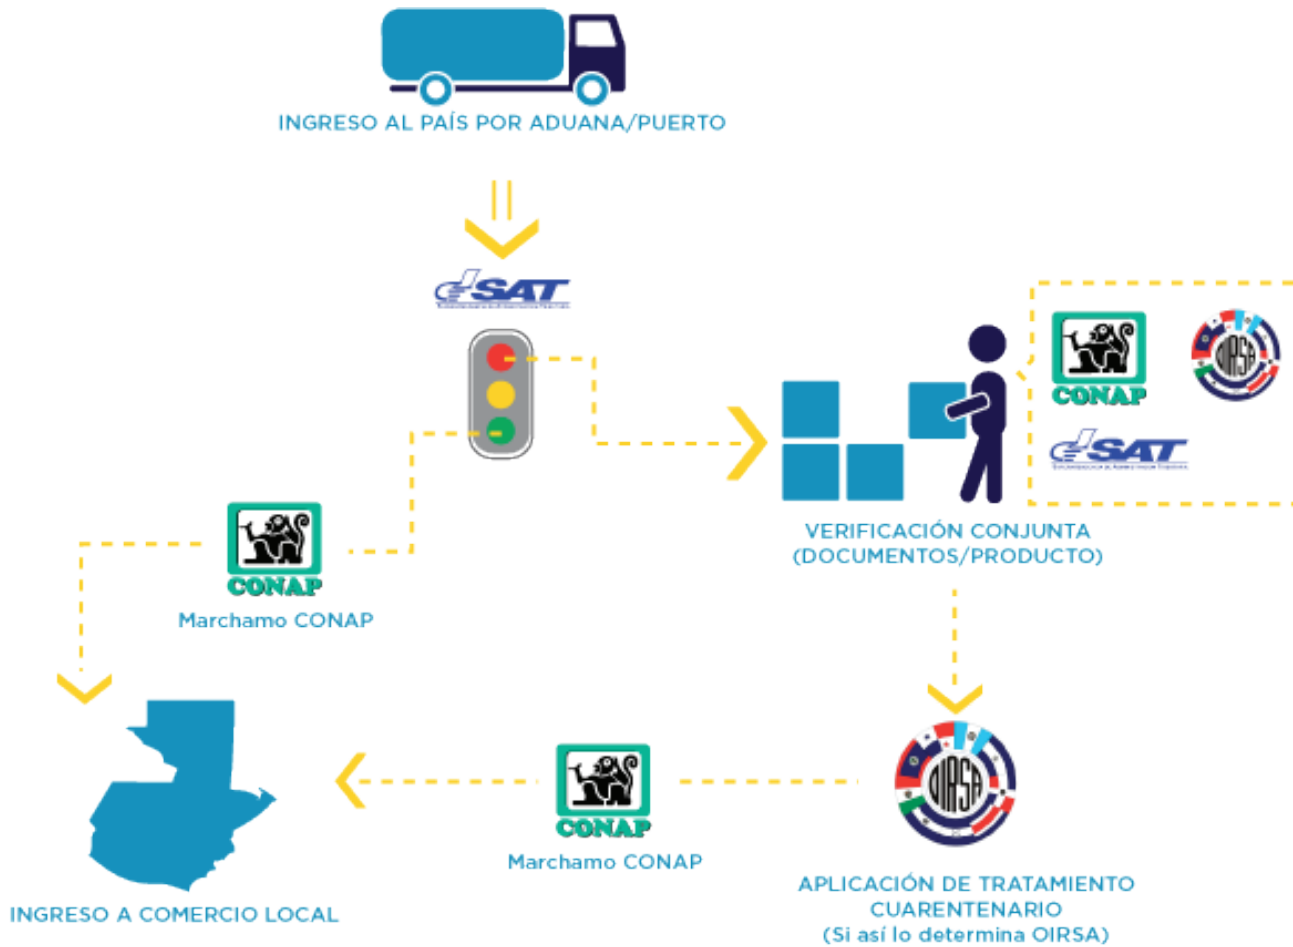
INGRESO AL PAÍS POR ADUANA/PUERTO

SAT

CONAP

OIRSA

SAT

VERIFICACIÓN CONJUNTA (DOCUMENTOS/PRODUCTO)

CONAP

Marchamo CONAP

OIRSA

CONAP

Marchamo CONAP

INGRESO A COMERCIO LOCAL

APLICACIÓN DE TRATAMIENTO CUARENTENARIO (Si así lo determina OIRSA)